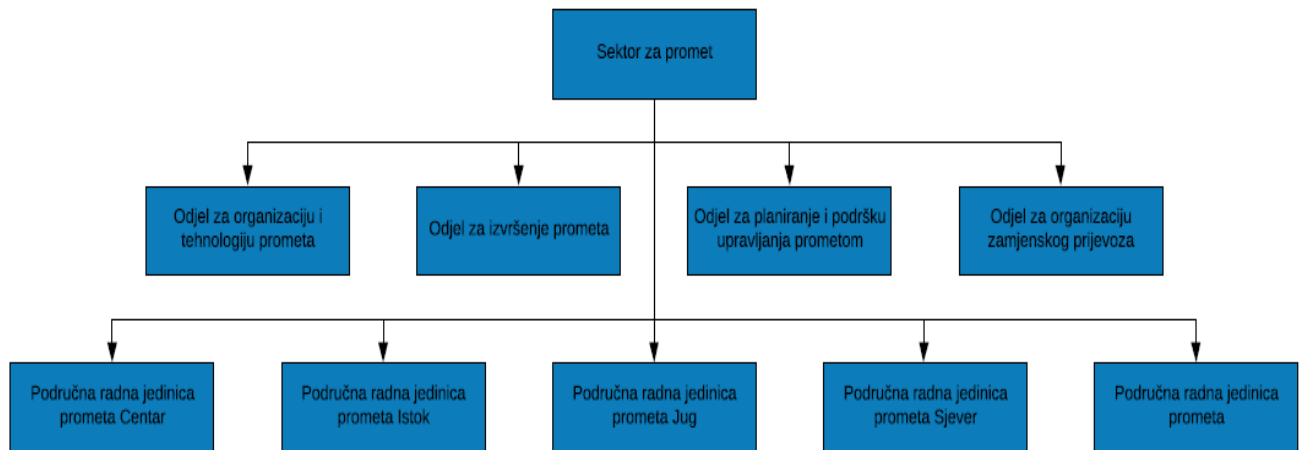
Sektor za promet

Odjel za organizaciju i tehnologiju prometa

Odjel za izvršenje prometa

Odjel za planiranje i podršku upravljanja prometom

Odjel za organizaciju zamjenskog prijevoza

Područna radna jedinica prometa Centar

Područna radna jedinica prometa Istok

Područna radna jedinica prometa Jug

Područna radna jedinica prometa Sjever

Područna radna jedinica prometa